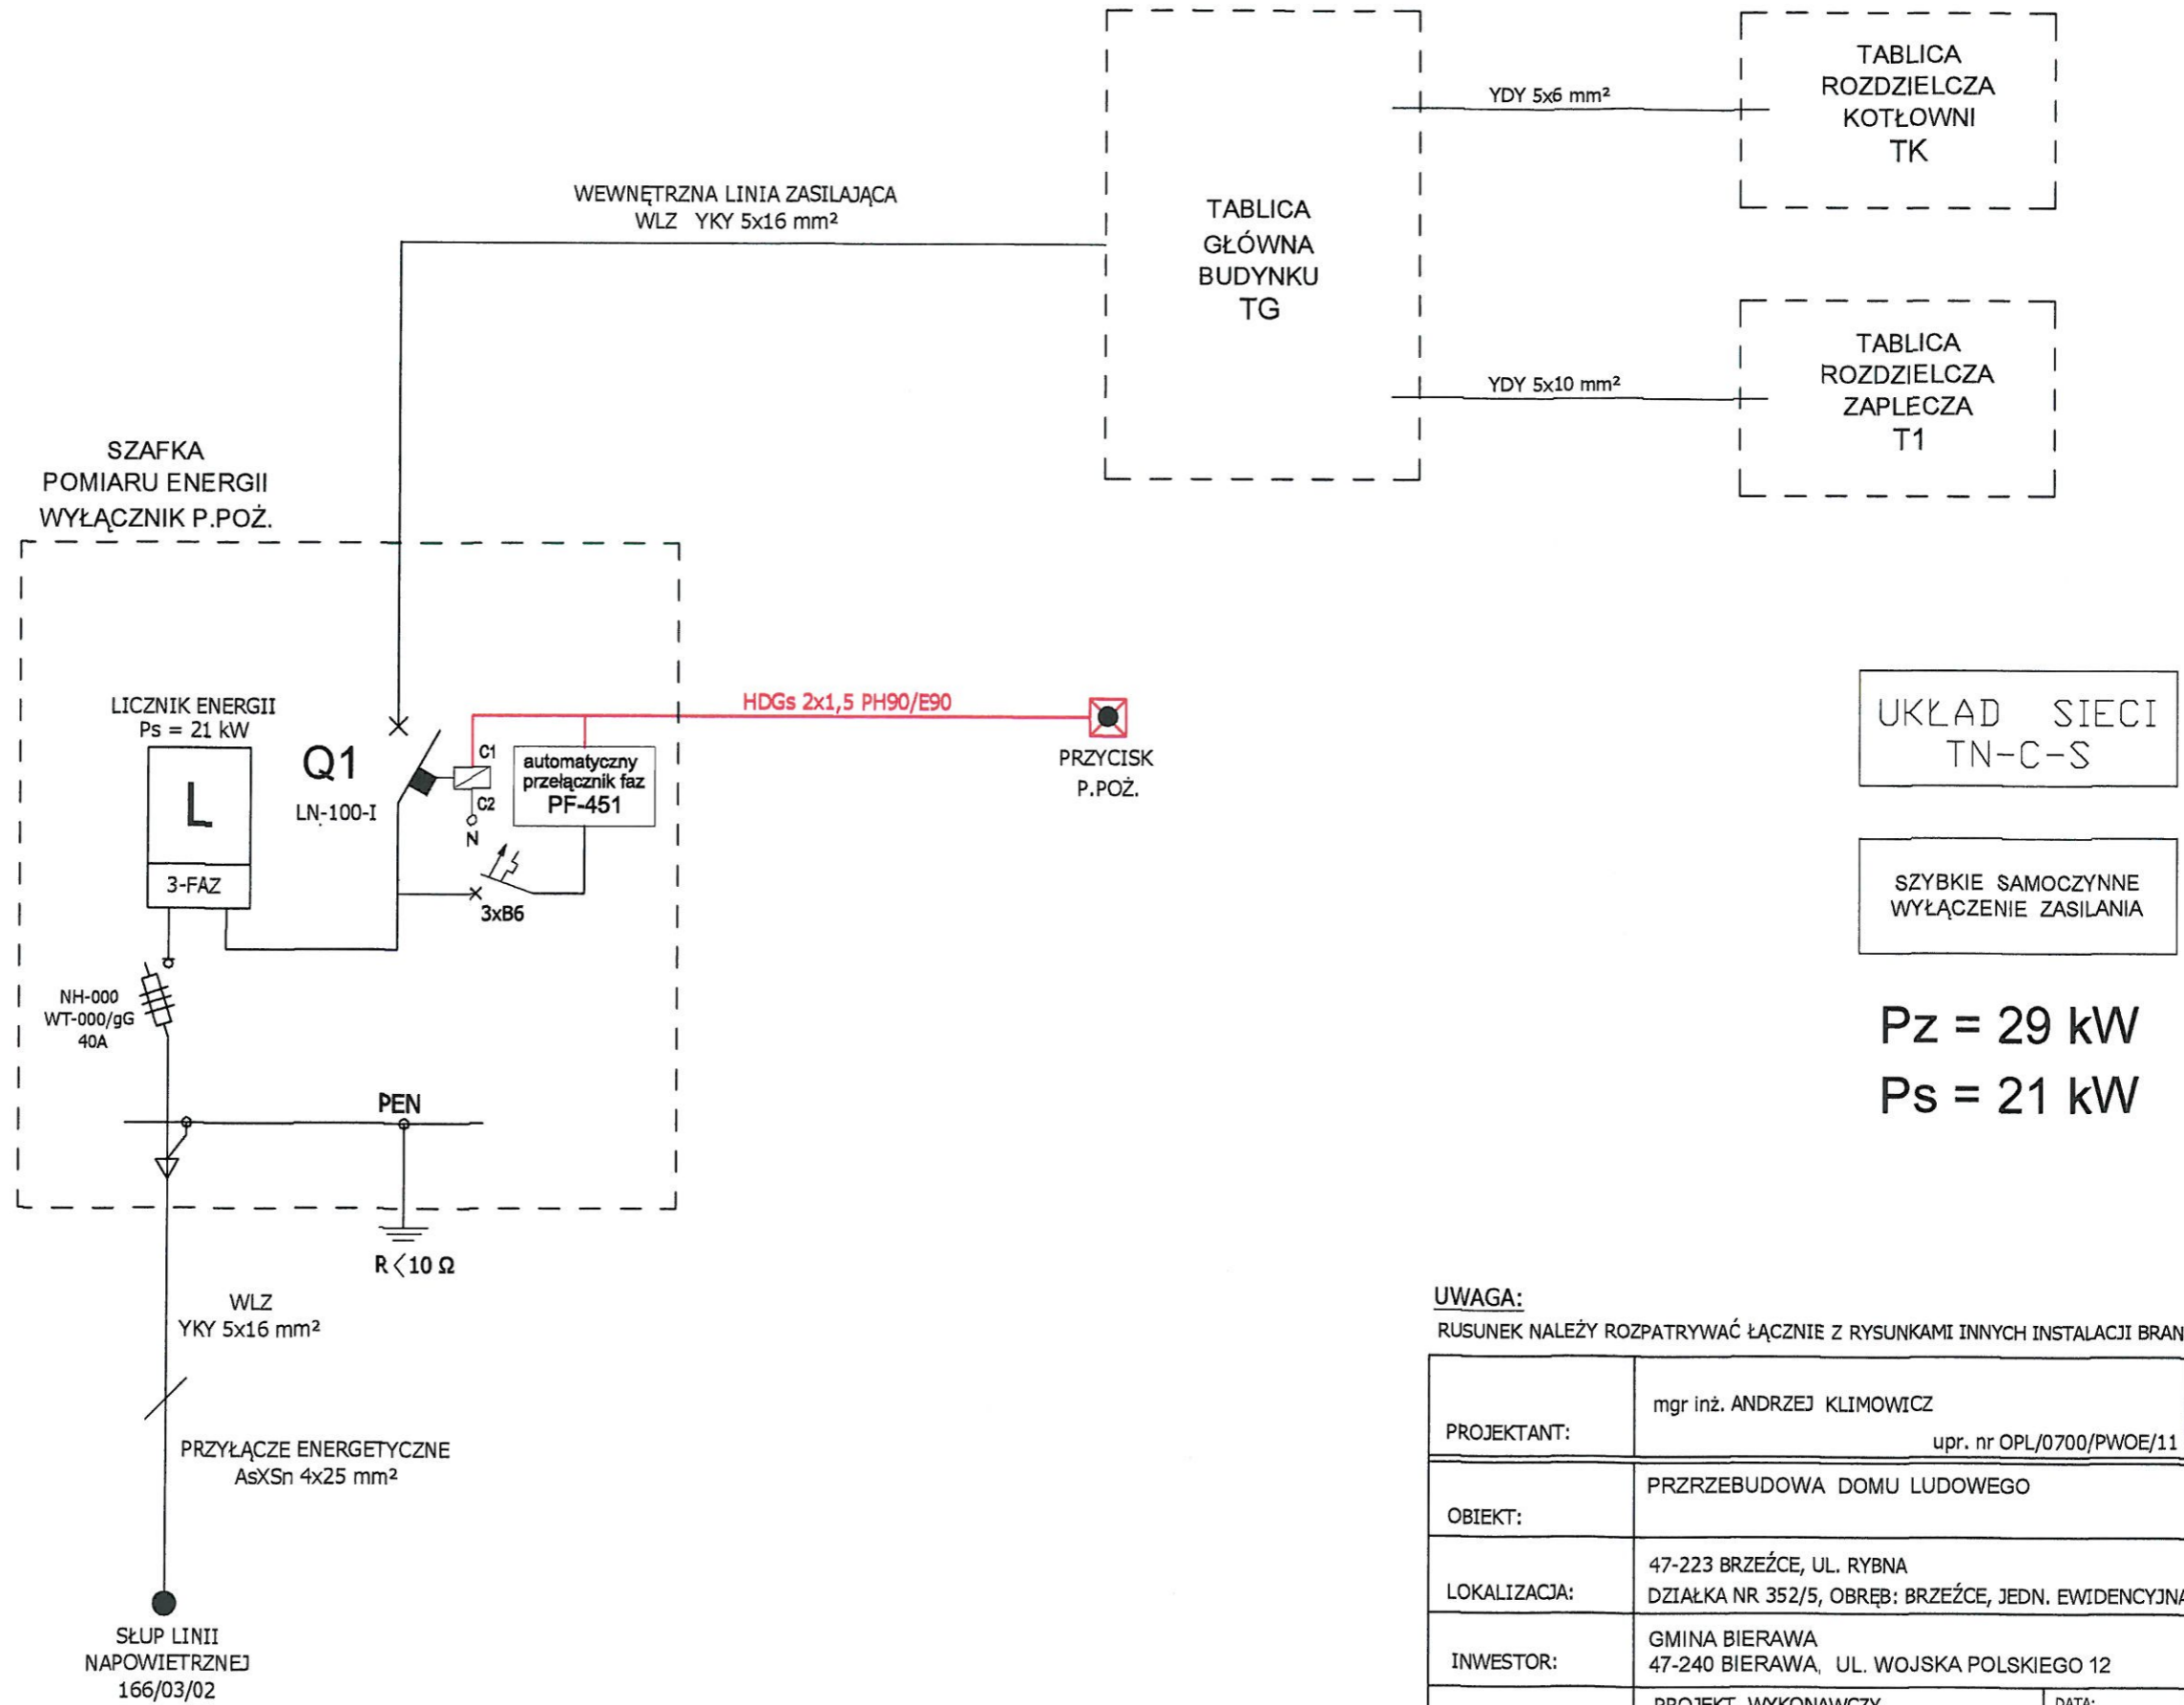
TABLICA ROZDZIELCZA KOTŁOWNI TK

YDY 5x6 mm²

WEWNĘTRZNA LINIA ZASILAJĄCA
WLZ YKY 5x16 mm²

TABLICA GŁÓWNA BUDYNKU TG

TABLICA ROZDZIELCZA ZAPLECZA T1

YDY 5x10 mm²

SZAFKA
POMIARU ENERGII
WYŁĄCZNIK P.POŻ.

LICZNIK ENERGII
Ps = 21 kW

L

3-FAZ

Q1
LN-100-I

C1
C2
N

automatyczny przełącznik faz
PF-451

3xB6

HDGs 2x1,5 PH90/E90

PRZYCISK
P.POŻ.

UKŁAD SIECI
TN-C-S

SZYBKIE SAMOCZYNNE WYŁĄCZENIE ZASILANIA

Pz = 29 kW
Ps = 21 kW

NH-000
WT-000/gG
40A

PEN

R < 10 Ω

WLZ
YKY 5x16 mm²

PRZYŁĄCZE ENERGETYCZNE
AsXSn 4x25 mm²

SŁUP LINII NAPOWIETRZNEJ
166/03/02

UWAGA:
RUSUNEK NALEŻY ROZPATRYWAĆ ŁĄCZNIE Z RYSUNKAMI INNYCH INSTALACJI BRAN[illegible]

| PROJEKTANT: | mgr inż. ANDRZEJ KLIMOWICZ upr. nr OPL/0700/PWOE/11 |
|---|---|
| OBIEKT: | PRZRZEBUDOWA DOMU LUDOWEGO |
| LOKALIZACJA: | 47-223 BRZEŹCE, UL. RYBNA DZIAŁKA NR 352/5, OBRĘB: BRZEŹCE, JEDN. EWIDENCYJN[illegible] |
| INWESTOR: | GMINA BIERAWA 47-240 BIERAWA, UL. WOJSKA POLSKIEGO 12 |
| | PROJEKT WYKONAWCZY DATA: |